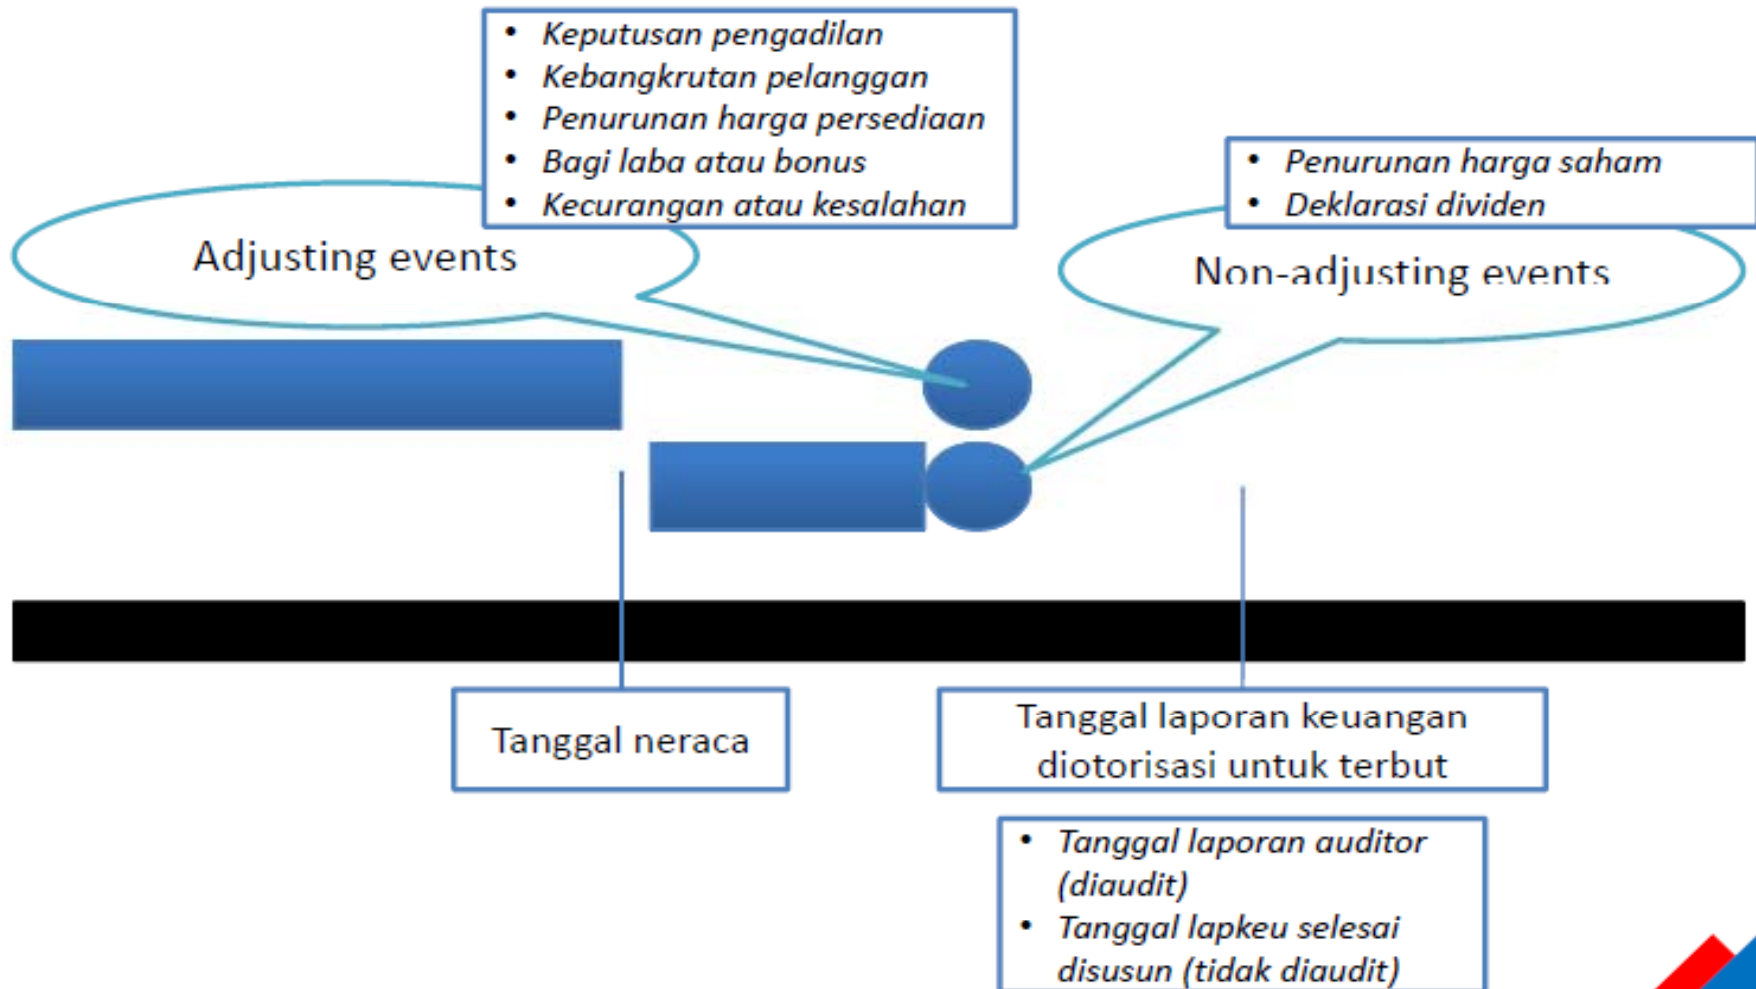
- Keputusan pengadilan
- Kebangkrutan pelanggan
- Penurunan harga persediaan
- Bagi laba atau bonus
- Kecurangan atau kesalahan

Adjusting events

- Penurunan harga saham
- Deklarasi dividen

Non-adjusting events

Tanggal neraca

Tanggal laporan keuangan diotorisasi untuk terbut

- Tanggal laporan auditor (diaudit)
- Tanggal lapkeu selesai disusun (tidak diaudit)